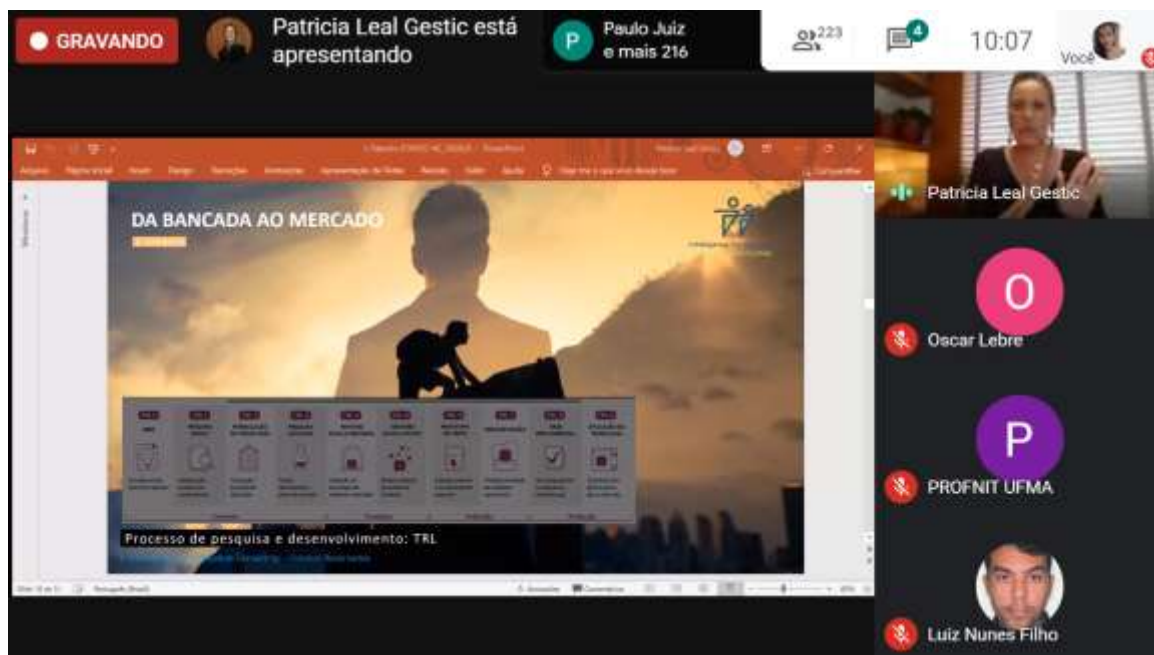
GRAVANDO

Patricia Leal Gestic está apresentando

P Paulo Juiz e mais 216

223

4

10:07

Você

DA BANCADA AO MERCADO

Processo de pesquisa e desenvolvimento: TRL

Patricia Leal Gestic

O

Oscar Lebre

P

PROFNIT UFMA

Luiz Nunes Filho